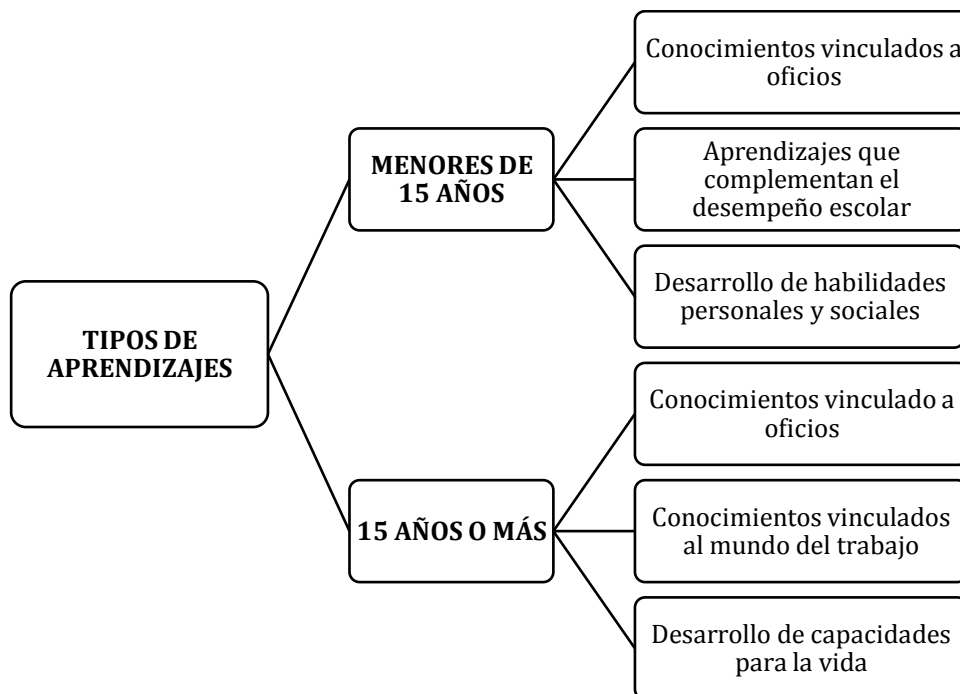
TIPOS DE APRENDIZAJES

MENORES DE 15 AÑOS

Conocimientos vinculados a oficios

Aprendizajes que complementan el desempeño escolar

Desarrollo de habilidades personales y sociales

15 AÑOS O MÁS

Conocimientos vinculado a oficios

Conocimientos vinculados al mundo del trabajo

Desarrollo de capacidades para la vida